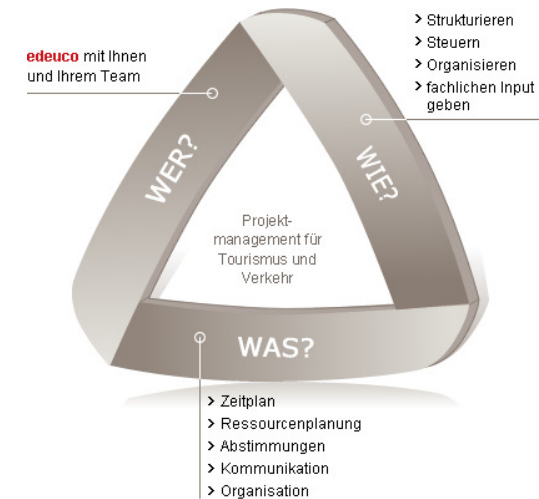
edeuco mit Ihnen und Ihrem Team

> Strukturieren
> Steuern
> Organisieren
> fachlichen Input geben

WER?

WIE?

Projektmanagement für Tourismus und Verkehr

WAS?

> Zeitplan
> Ressourcenplanung
> Abstimmungen
> Kommunikation
> Organisation